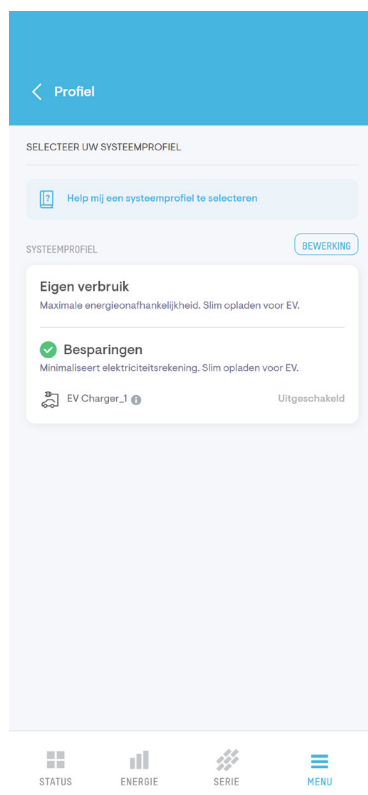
Profiel

SELECTEER UW SYSTEEMPROFIEL

Help mij een systeemprofiel te selecteren

SYSTEEMPROFIEL

BEWERKING

Eigen verbruik

Maximale energieonafhankelijkheid. Slim opladen voor EV.

Besparingen

Minimaliseert elektriciteitsrekening. Slim opladen voor EV.

EV Charger_1

Uitgeschakeld

STATUS ENERGIE SERIE MENU